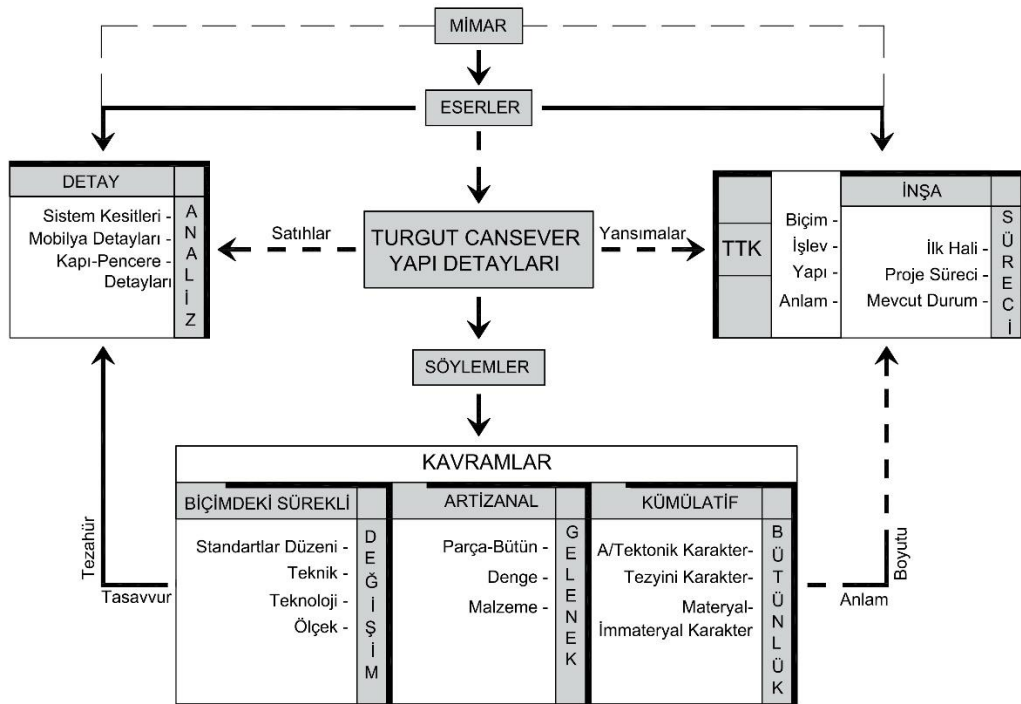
MİMAR

ESERLER

DETAY

Sistem Kesitleri -
Mobilya Detayları -
Kapı-Pencere - Detayları

ANALİZ

Satıhlar

TURGUT CANSEVER YAPI DETAYLARI

Yansımalar

TTK

Biçim -
İşlev -
Yapı -
Anlam -

İNŞA

İlk Hali -
Proje Süreci -
Mevcut Durum -

SÜRECİ

SÖYLEMLER

KAVRAMLAR

BİÇİMDEKİ SÜREKLİ

Standartlar Düzeni -
Teknik -
Teknoloji -
Ölçek -

DEĞİŞİM

ARTİZANAL

Parça-Bütün -
Denge -
Malzeme -

GELENEK

KÜMÜLATİF

A/Tektonik Karakter-
Tezyini Karakter-
Materyal-İmmateryal Karakter

BÜTÜNLÜK

Tezahür
Tasavvur

Boyutu
Anlam